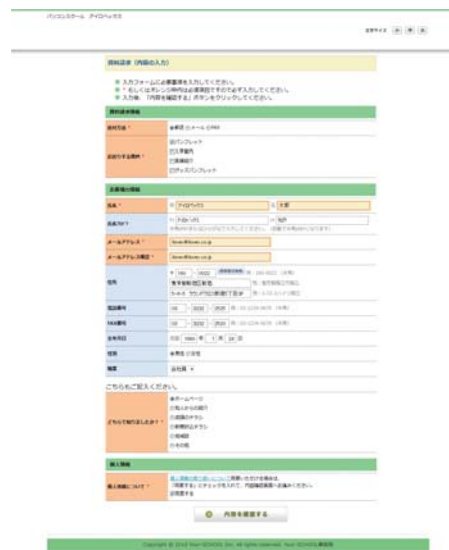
パソコンスクール アイロハックス

文字サイズ 小 中 大

資料請求（内容の入力）

入力フォームに必要事項を入力してください。
※印しくはオレンジ色の項目は必須項目ですので必ず入力してください。
入力後、「内容を確認する」ボタンをクリックしてください。

資料請求情報

送付方法 *
郵送 メール FAX

送付する資料 *
パンフレット
入学案内
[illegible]
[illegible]パンフレット

お客様の情報

氏名 *
姓 アイロハックス 名 太郎

氏名カナ *
セイ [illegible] メイ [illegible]

メールアドレス *
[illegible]

メールアドレス確認 *
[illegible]

住所
〒 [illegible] - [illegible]
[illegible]

電話番号
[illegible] - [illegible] - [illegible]

FAX番号
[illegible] - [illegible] - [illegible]

生年月日
西暦 1980 年 1 月 20 日

性別
男性 女性

職業
会社員

こちらもご記入ください。

どちらで知りましたか？
ホームページ
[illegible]
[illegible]
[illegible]
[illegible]
その他

個人情報

個人情報について *
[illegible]
同意する

内容を確認する

Copyright © 2013 Your SCHOOL Inc. All rights reserved. Your SCHOOL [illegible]